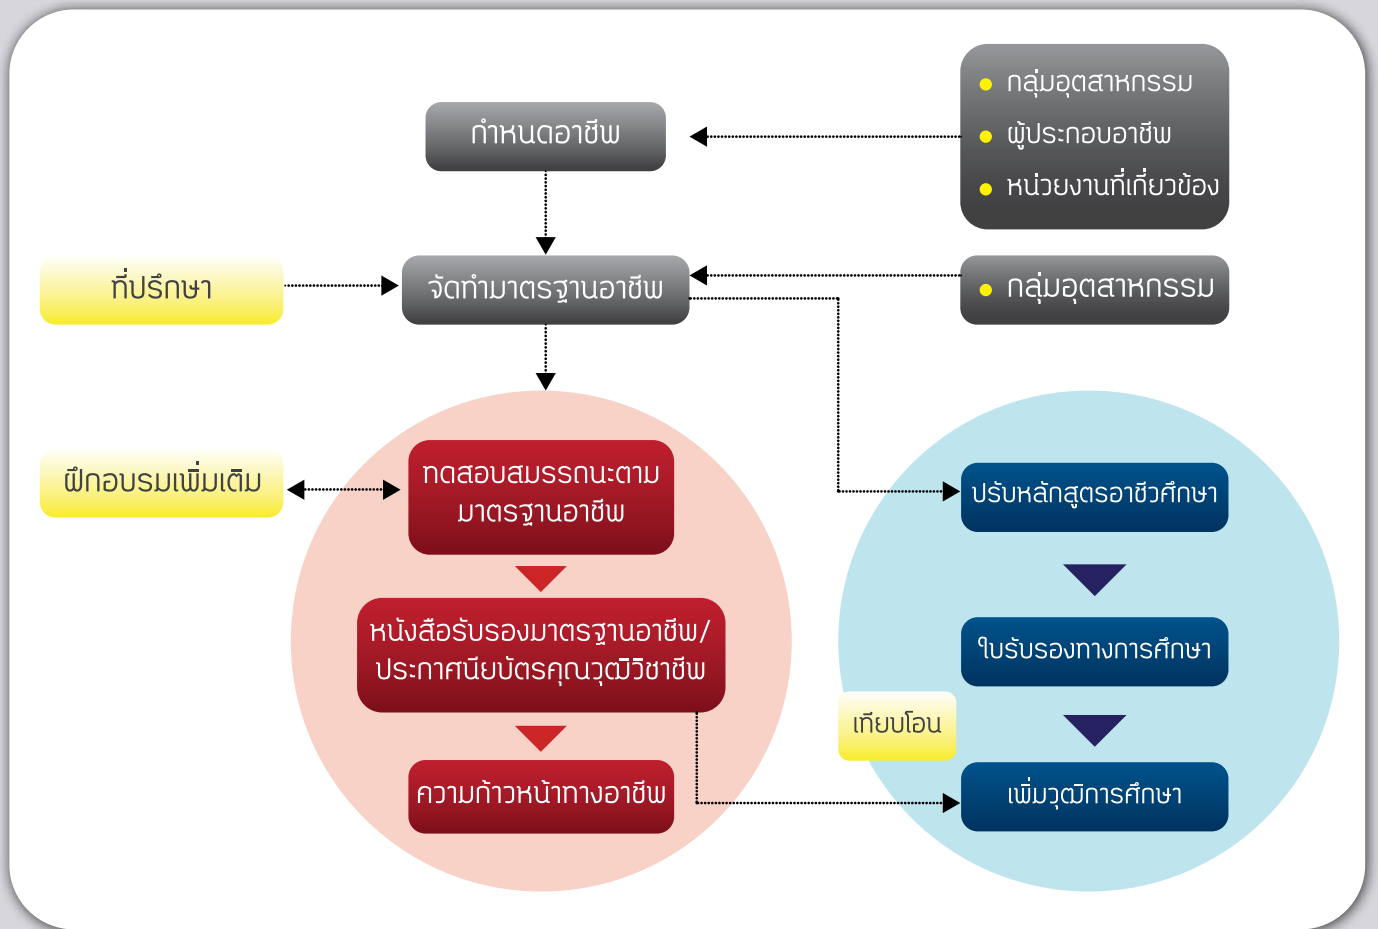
กำหนดอาชีพ

• กลุ่มอุตสาหกรรม
• ผู้ประกอบอาชีพ
• หน่วยงานที่เกี่ยวข้อง

ที่ปรึกษา

จัดทำมาตรฐานอาชีพ

• กลุ่มอุตสาหกรรม

ฝึกอบรมเพิ่มเติม

ทดสอบสมรรถนะตามมาตรฐานอาชีพ

หนังสือรับรองมาตรฐานอาชีพ/ประกาศนียบัตรคุณวุฒิวิชาชีพ

ความก้าวหน้าทางอาชีพ

ปรับหลักสูตรอาชีวศึกษา

ใบรับรองทางการศึกษา

เทียบโอน

เพิ่มวุฒิการศึกษา